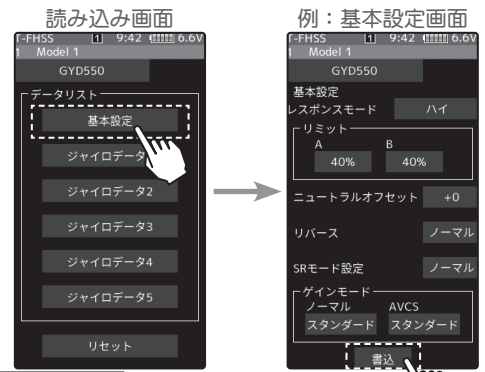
読み込み画面

T-FHSS 1 9:42 6.6V
1 Model 1
GYD550
データリスト
基本設定
ジャイロデータ
ジャイロデータ2
ジャイロデータ3
ジャイロデータ4
ジャイロデータ5
リセット

例：基本設定画面

T-FHSS 1 9:42 6.6V
1 Model 1
GYD550
基本設定
レスポンスモード ハイ
リミット
A B
40% 40%
ニュートラルオフセット +0
リバース ノーマル
SRモード設定 ノーマル
ゲインモード
ノーマル AVCS
スタンダード スタンダード
書込